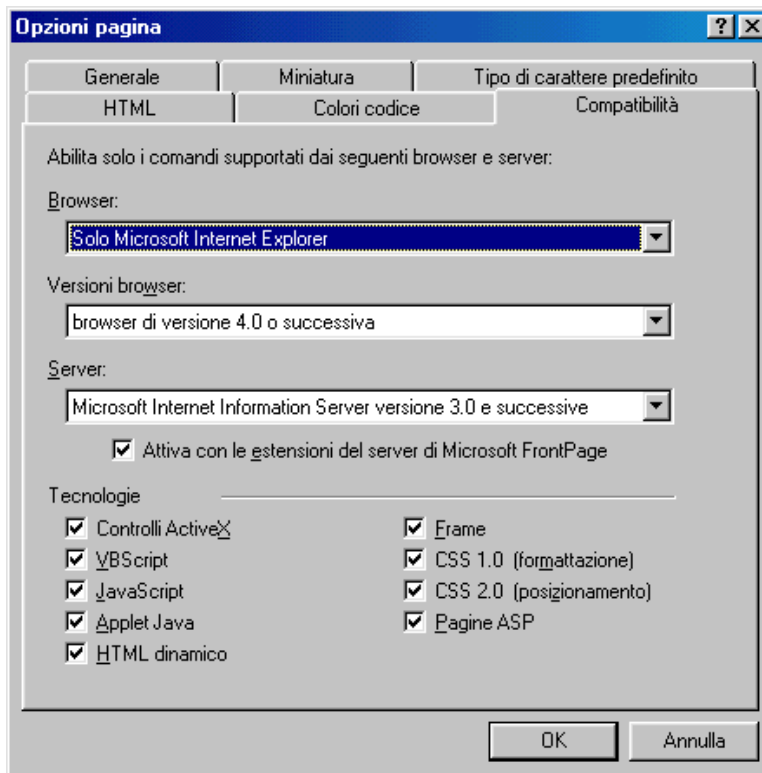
Opzioni pagina

?
X

Generale
Miniatura
Tipo di carattere predefinito
HTML
Colori codice
Compatibilità

Abilita solo i comandi supportati dai seguenti browser e server:

Browser:
Solo Microsoft Internet Explorer

Versioni browser:
browser di versione 4.0 o successiva

Server:
Microsoft Internet Information Server versione 3.0 e successive

Attiva con le estensioni del server di Microsoft FrontPage

Tecnologie

Controlli ActiveX
VBScript
JavaScript
Applet Java
HTML dinamico

Frame
CSS 1.0 (formattazione)
CSS 2.0 (posizionamento)
Pagine ASP

OK
Annulla